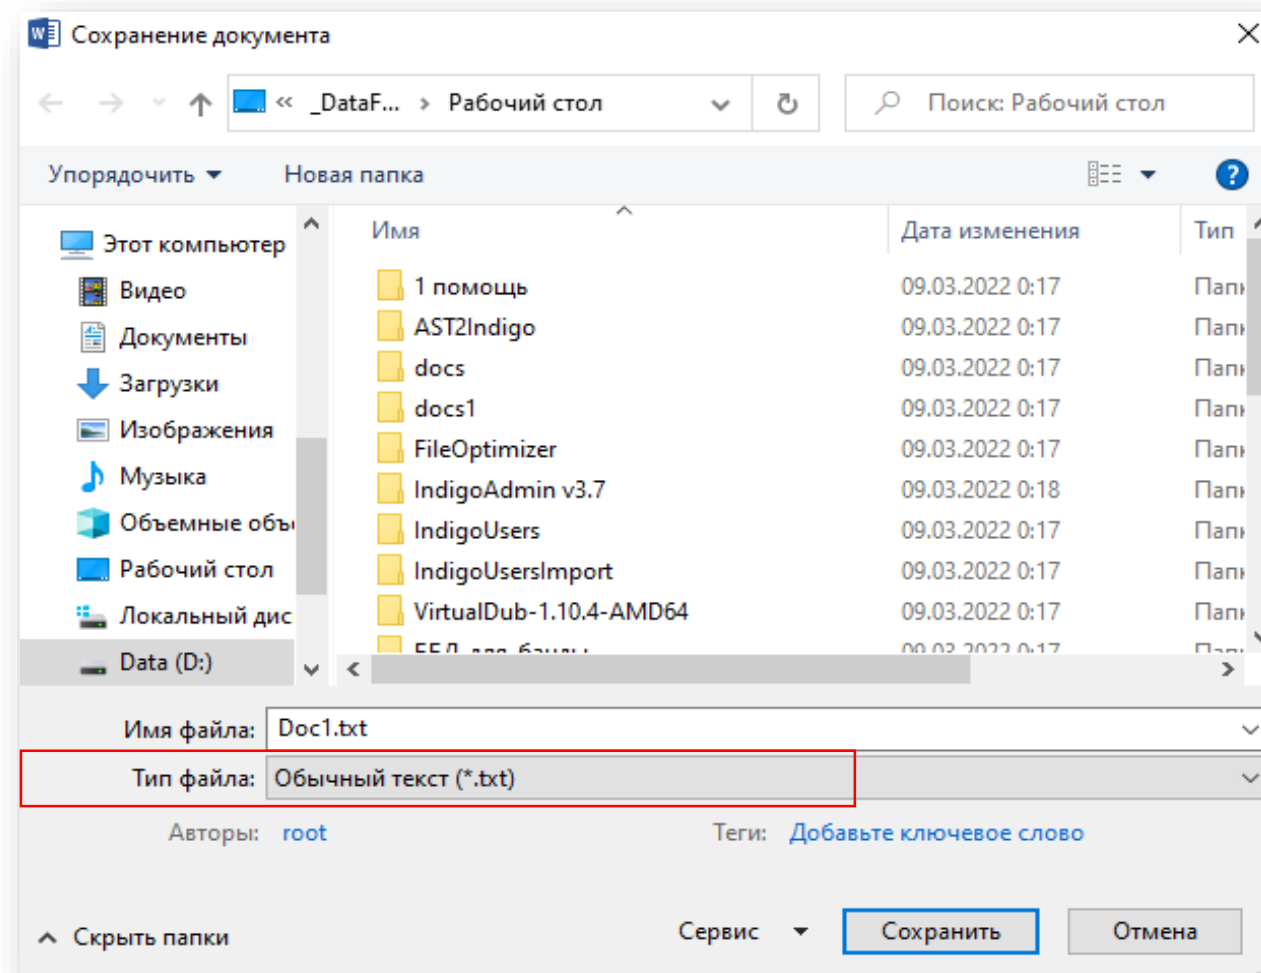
Сохранение документа

« _DataF... › Рабочий стол

Поиск: Рабочий стол

Упорядочить ▾ Новая папка

Этот компьютер
Видео
Документы
Загрузки
Изображения
Музыка
Объемные объ
Рабочий стол
Локальный дис
Data (D:)

| Имя | Дата изменения | Тип |
|---|---|---|
| 1 помощь | 09.03.2022 0:17 | Пап |
| AST2Indigo | 09.03.2022 0:17 | Пап |
| docs | 09.03.2022 0:17 | Пап |
| docs1 | 09.03.2022 0:17 | Пап |
| FileOptimizer | 09.03.2022 0:17 | Пап |
| IndigoAdmin v3.7 | 09.03.2022 0:18 | Пап |
| IndigoUsers | 09.03.2022 0:17 | Пап |
| IndigoUsersImport | 09.03.2022 0:17 | Пап |
| VirtualDub-1.10.4-AMD64 | 09.03.2022 0:17 | Пап |
| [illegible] | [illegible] | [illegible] |

Имя файла: Doc1.txt
Тип файла: Обычный текст (*.txt)

Авторы: root Теги: Добавьте ключевое слово

Скрыть папки Сервис Сохранить Отмена